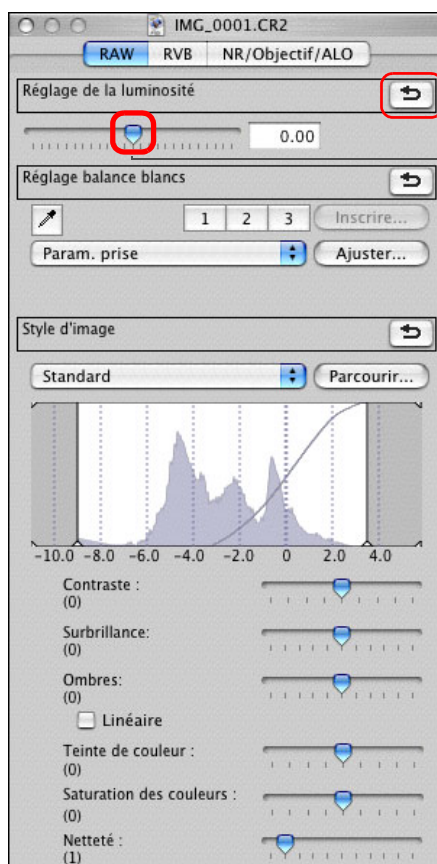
IMG_0001.CR2

RAW
RVB
NR/Objectif/ALO

Réglage de la luminosité

0.00

Réglage balance blancs

1
2
3
Inscrire...

Param. prise
Ajuster...

Style d'image

Standard
Parcourir...

-10.0
-8.0
-6.0
-4.0
-2.0
0
2.0
4.0

Contraste :
(0)

Surbrillance:
(0)

Ombres:
(0)

Linéaire

Teinte de couleur :
(0)

Saturation des couleurs :
(0)

Netteté :
(1)